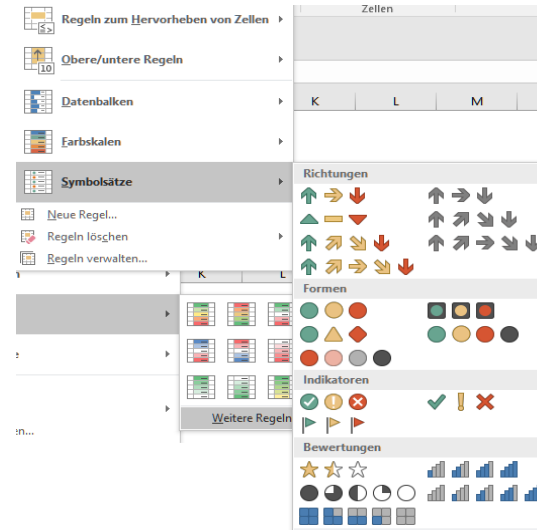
Zellen

Regeln zum Hervorheben von Zellen

10

Obere/untere Regeln

Datenbalken

Farbskalen

Symbolsätze

Neue Regel...

Regeln löschen

Regeln verwalten...

K L M

Richtungen

Formen

Indikatoren

Bewertungen

K L

Weitere Regeln

e

en...